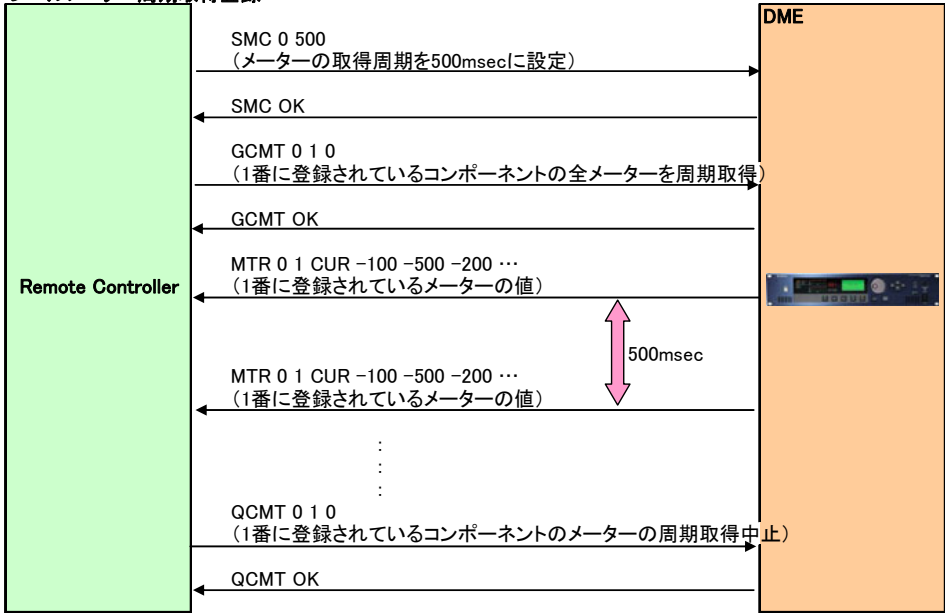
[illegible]

DME

SMC 0 500
（メーターの取得周期を500msecに設定）

SMC OK

GCMT 0 1 0
（1番に登録されているコンポーネントの全メーターを周期取得）

GCMT OK

MTR 0 1 CUR −100 −500 −200 …
（1番に登録されているメーターの値）

Remote Controller

500msec

MTR 0 1 CUR −100 −500 −200 …
（1番に登録されているメーターの値）

⋮

QCMT 0 1 0
（1番に登録されているコンポーネントのメーターの周期取得中止）

QCMT OK